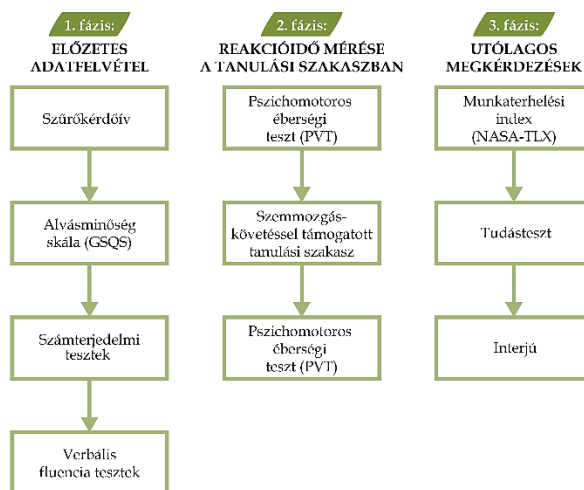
1. fázis:
ELŐZETES ADATFELVÉTEL

Szűrőkérdőív

Alvásminőség skála (GSQS)

Számterjedelmi tesztek

Verbális fluencia tesztek

2. fázis:
REAKCIÓIDŐ MÉRÉSE A TANULÁSI SZAKASZBAN

Pszichomotoros éberségi teszt (PVT)

Szemmozgás-követéssel támogatott tanulási szakasz

Pszichomotoros éberségi teszt (PVT)

3. fázis:
UTÓLAGOS MEGKÉRDEZÉSEK

Munkaterhelési index (NASA-TLX)

Tudásteszt

Interjú